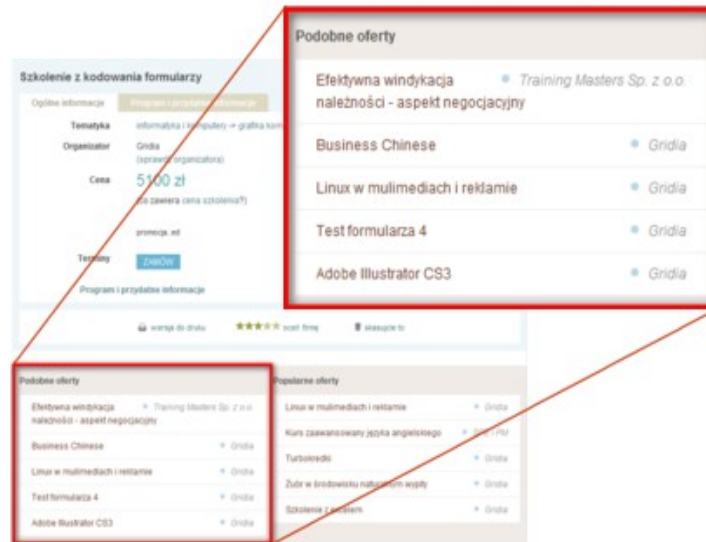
Podobne oferty

Efektywna windykacja należności - aspekt negocjacyjny • Training Masters Sp. z o.o.

Business Chinese • Gridia

Linux w mulimediach i reklamie • Gridia

Test formularza 4 • Gridia

Adobe Illustrator CS3 • Gridia

Szkolenie z kodowania formularzy

Ogólne informacje | Program i przydatne informacje

Tematyka | informatyka i komputery → grafika kom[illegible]
Organizator | Gridia (sprawdź organizatora)
Cena | 5100 zł (co zawiera cena szkolenia?)
 | promocja .ed
Terminy | ZAMÓW

Program i przydatne informacje

wersja do druku ★★★★★ oceń firmę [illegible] to

Podobne oferty

Efektywna windykacja należności - aspekt negocjacyjny • Training Masters Sp. z o.o.

Business Chinese • Gridia

Linux w mulimediach i reklamie • Gridia

Test formularza 4 • Gridia

Adobe Illustrator CS3 • Gridia

Popularne oferty

Linux w mulimediach i reklamie • Gridia

Kurs zaawansowany języka angielskiego • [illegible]

Turbokredo • Gridia

Żubr w środowisku naturalnym wopity • Gridia

Szkolenie z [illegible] • Gridia